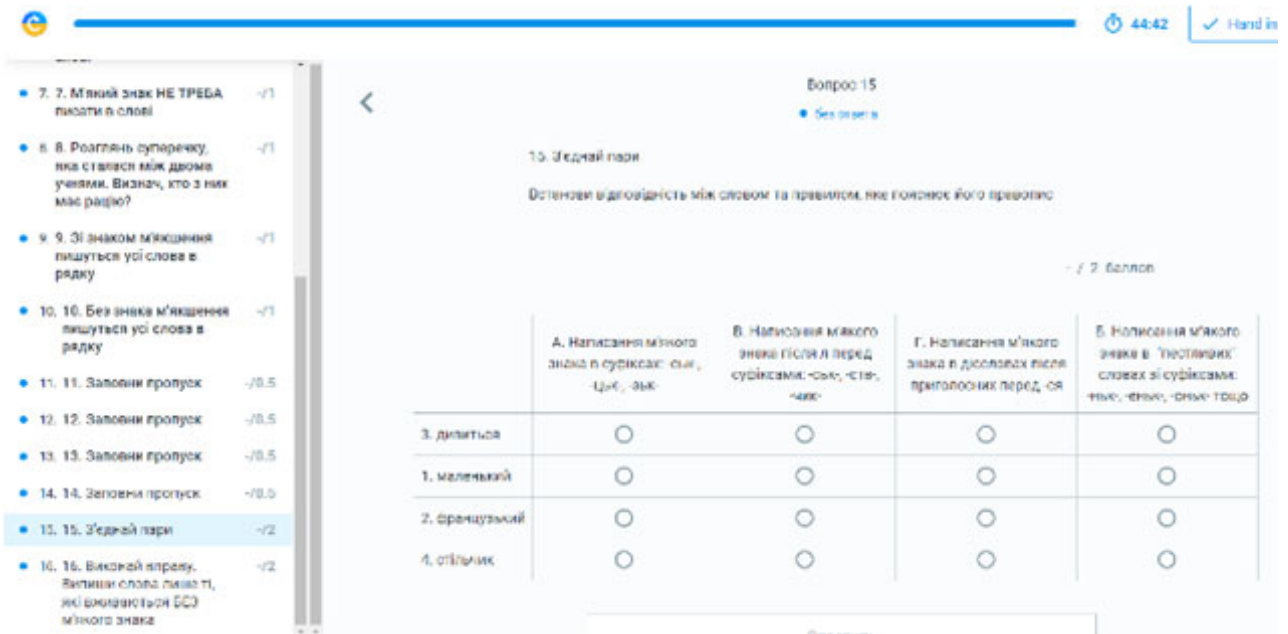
44:42

Hand in

7. 7. М'який знак НЕ ТРЕБА писати в слові -/1

8. 8. Розглянь суперечку, яка сталася між двома учнями. Визнач, хто з них має рацію? -/1

9. 9. Зі знаком м'якшення пишуться усі слова в рядку -/1

10. 10. Без знака м'якшення пишуться усі слова в рядку -/1

11. 11. Заповни пропуск -/0.5

12. 12. Заповни пропуск -/0.5

13. 13. Заповни пропуск -/0.5

14. 14. Заповни пропуск -/0.5

15. 15. З'єднай пари -/2

16. 16. Виконай вправу. Випиши слова лише ті, які вживаються БЕЗ м'якого знака -/2

Вопрос 15

Без ответа

15. З'єднай пари

Встанови відповідність між словом та правилом, яке пояснює його правопис

- / 2 баллов

| | А. Написання м'якого знака в суфіксах: -ськ, -цьк, -зьк | В. Написання м'якого знака після л перед суфіксами: -сьн-, -стн-, -ньк- | Г. Написання м'якого знака в дієсловах після приголосних перед -ся | Б. Написання м'якого знака в "пестливих" словах зі суфіксами: -ньк-, -еньк-, -оньк- тощо |
|---|---|---|---|---|
| 3. дивиться | ○ | ○ | ○ | ○ |
| 1. маленький | ○ | ○ | ○ | ○ |
| 2. французький | ○ | ○ | ○ | ○ |
| 4. стільчик | ○ | ○ | ○ | ○ |